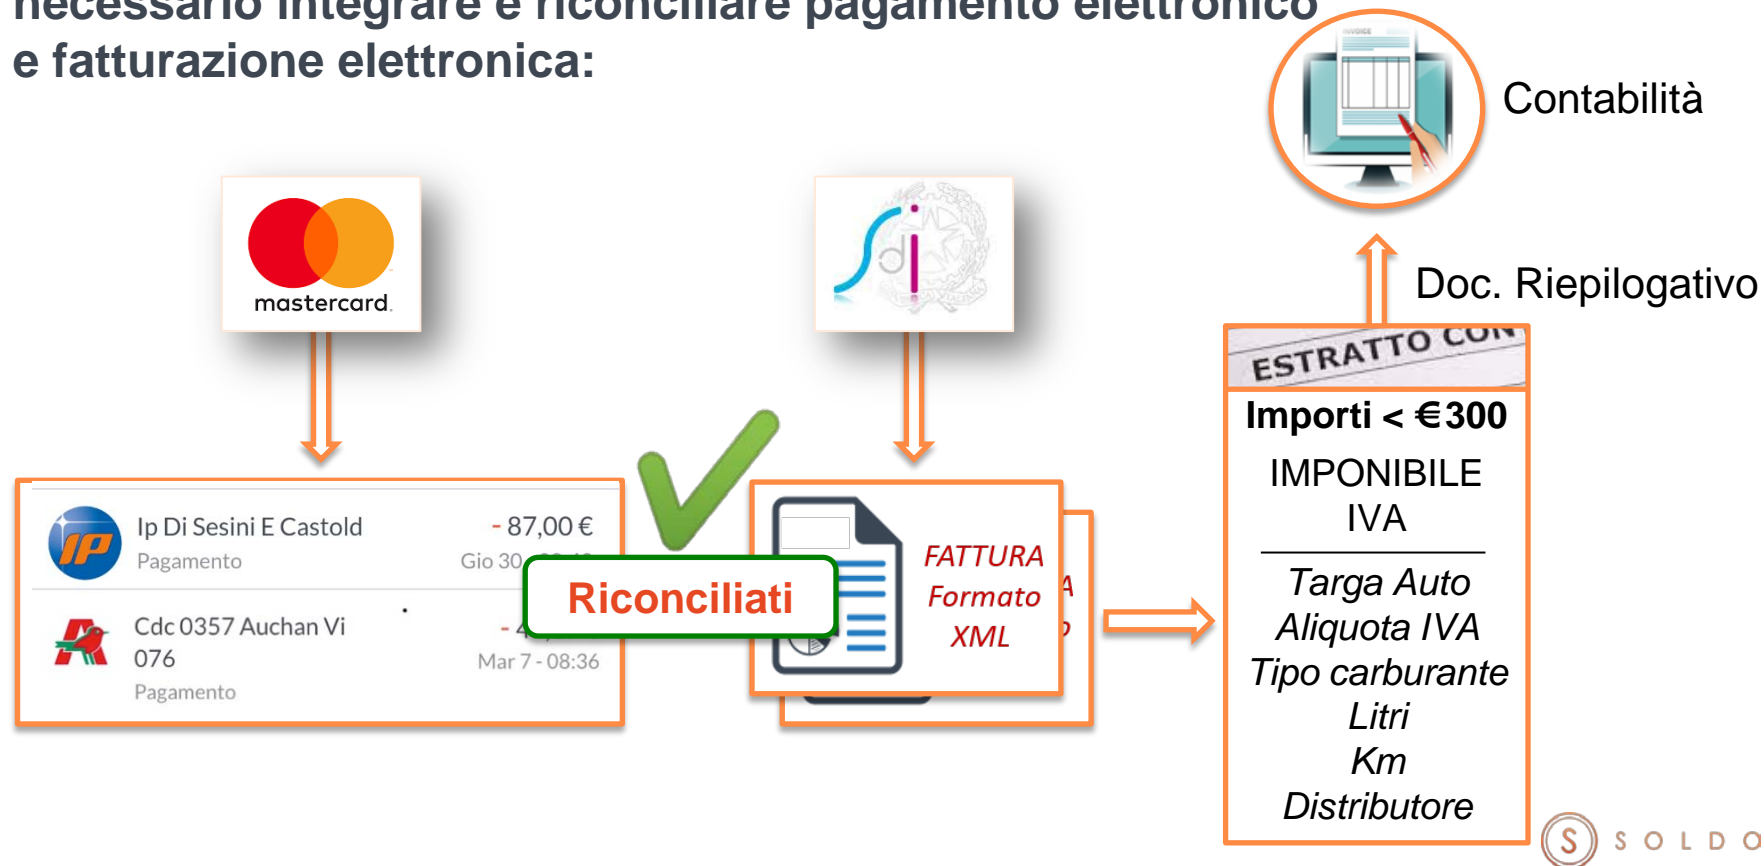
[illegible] necessario integrare e riconciliare pagamento elettronico e fatturazione elettronica:

Contabilità

mastercard

Doc. Riepilogativo

ESTRATTO CON

Importi < €300

IMPONIBILE
IVA

Targa Auto
Aliquota IVA
Tipo carburante
Litri
Km
Distributore

IP

Ip Di Sesini E Castold
Pagamento

- 87,00 €
Gio 30 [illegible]

Cdc 0357 Auchan Vi 076
Pagamento

- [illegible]
Mar 7 - 08:36

Riconciliati

FATTURA
Formato
XML

S SOLDO